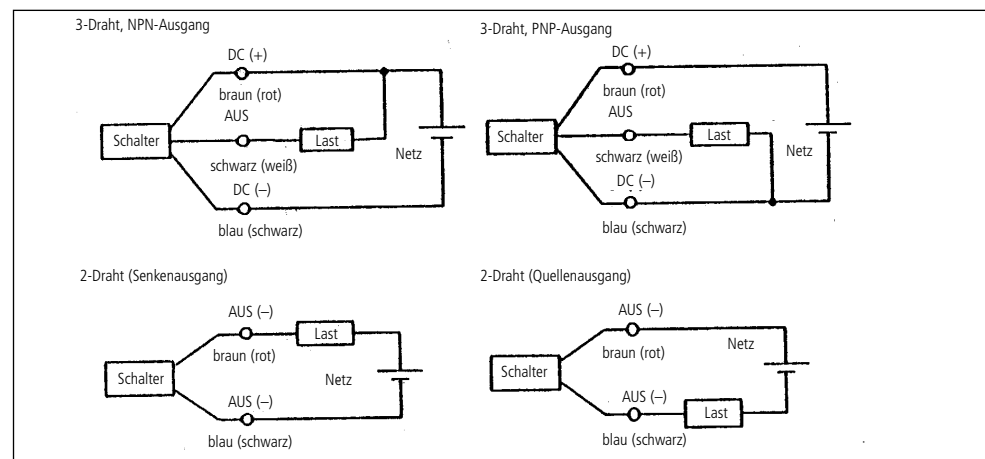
3-Draht, NPN-Ausgang

DC (+)
braun (rot)
AUS
Schalter
Last
schwarz (weiß)
Netz
DC (–)
blau (schwarz)

3-Draht, PNP-Ausgang

DC (+)
braun (rot)
AUS
Schalter
Last
schwarz (weiß)
Netz
DC (–)
blau (schwarz)

2-Draht (Senkenausgang)

AUS (–)
Last
braun (rot)
Schalter
Netz
AUS (–)
blau (schwarz)

2-Draht (Quellenausgang)

AUS (–)
braun (rot)
Netz
Schalter
AUS (–)
Last
blau (schwarz)